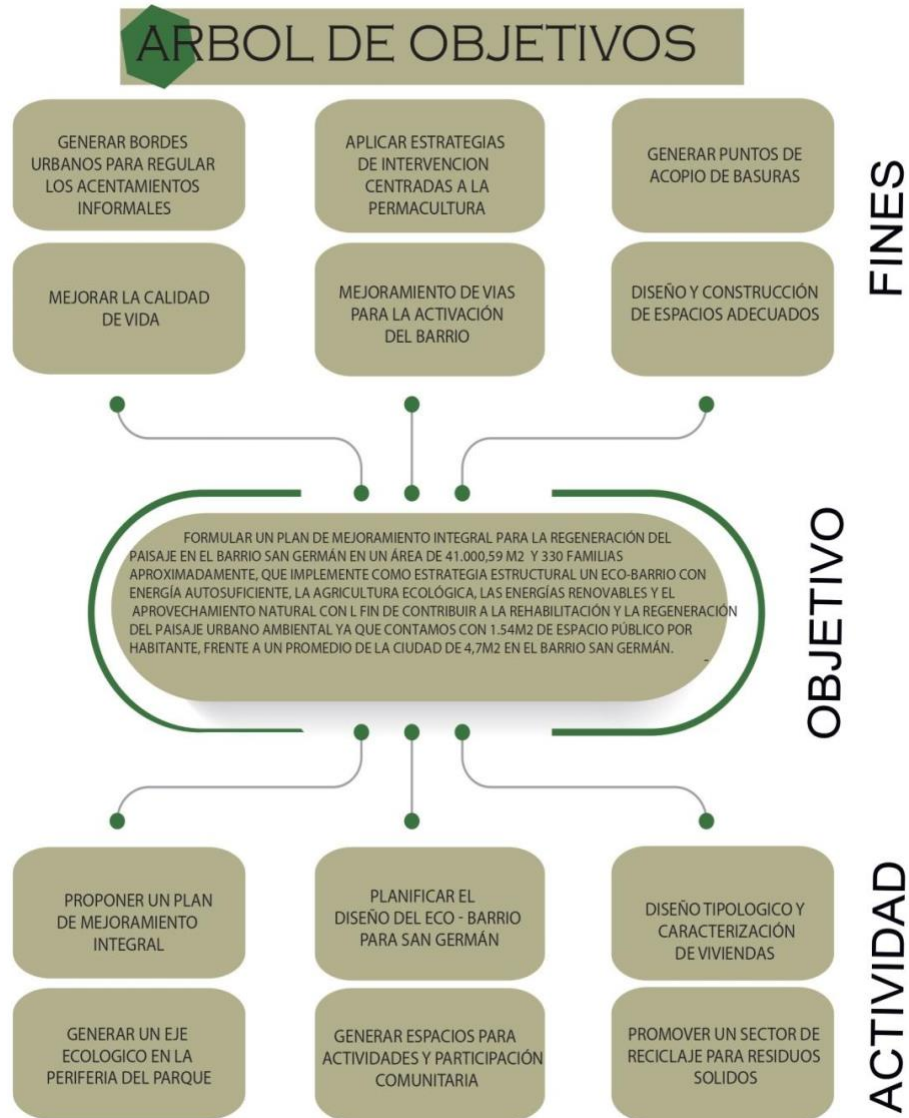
ARBOL DE OBJETIVOS

GENERAR BORDES URBANOS PARA REGULAR LOS ACENTAMIENTOS INFORMALES

APLICAR ESTRATEGIAS DE INTERVENCION CENTRADAS A LA PERMACULTURA

GENERAR PUNTOS DE ACOPIO DE BASURAS

FINES

MEJORAR LA CALIDAD DE VIDA

MEJORAMIENTO DE VIAS PARA LA ACTIVACIÓN DEL BARRIO

DISEÑO Y CONSTRUCCIÓN DE ESPACIOS ADECUADOS

FORMULAR UN PLAN DE MEJORAMIENTO INTEGRAL PARA LA REGENERACIÓN DEL PAISAJE EN EL BARRIO SAN GERMÁN EN UN ÁREA DE 41.000,59 M2 Y 330 FAMILIAS APROXIMADAMENTE, QUE IMPLEMENTE COMO ESTRATEGIA ESTRUCTURAL UN ECO-BARRIO CON ENERGÍA AUTOSUFICIENTE, LA AGRICULTURA ECOLÓGICA, LAS ENERGÍAS RENOVABLES Y EL APROVECHAMIENTO NATURAL CON L FIN DE CONTRIBUIR A LA REHABILITACIÓN Y LA REGENERACIÓN DEL PAISAJE URBANO AMBIENTAL YA QUE CONTAMOS CON 1.54M2 DE ESPACIO PÚBLICO POR HABITANTE, FRENTE A UN PROMEDIO DE LA CIUDAD DE 4,7M2 EN EL BARRIO SAN GERMÁN.

OBJETIVO

PROPONER UN PLAN DE MEJORAMIENTO INTEGRAL

PLANIFICAR EL DISEÑO DEL ECO - BARRIO PARA SAN GERMÁN

DISEÑO TIPOLOGICO Y CARACTERIZACIÓN DE VIVIENDAS

GENERAR UN EJE ECOLOGICO EN LA PERIFERIA DEL PARQUE

GENERAR ESPACIOS PARA ACTIVIDADES Y PARTICIPACIÓN COMUNITARIA

PROMOVER UN SECTOR DE RECICLAJE PARA RESIDUOS SOLIDOS

ACTIVIDAD